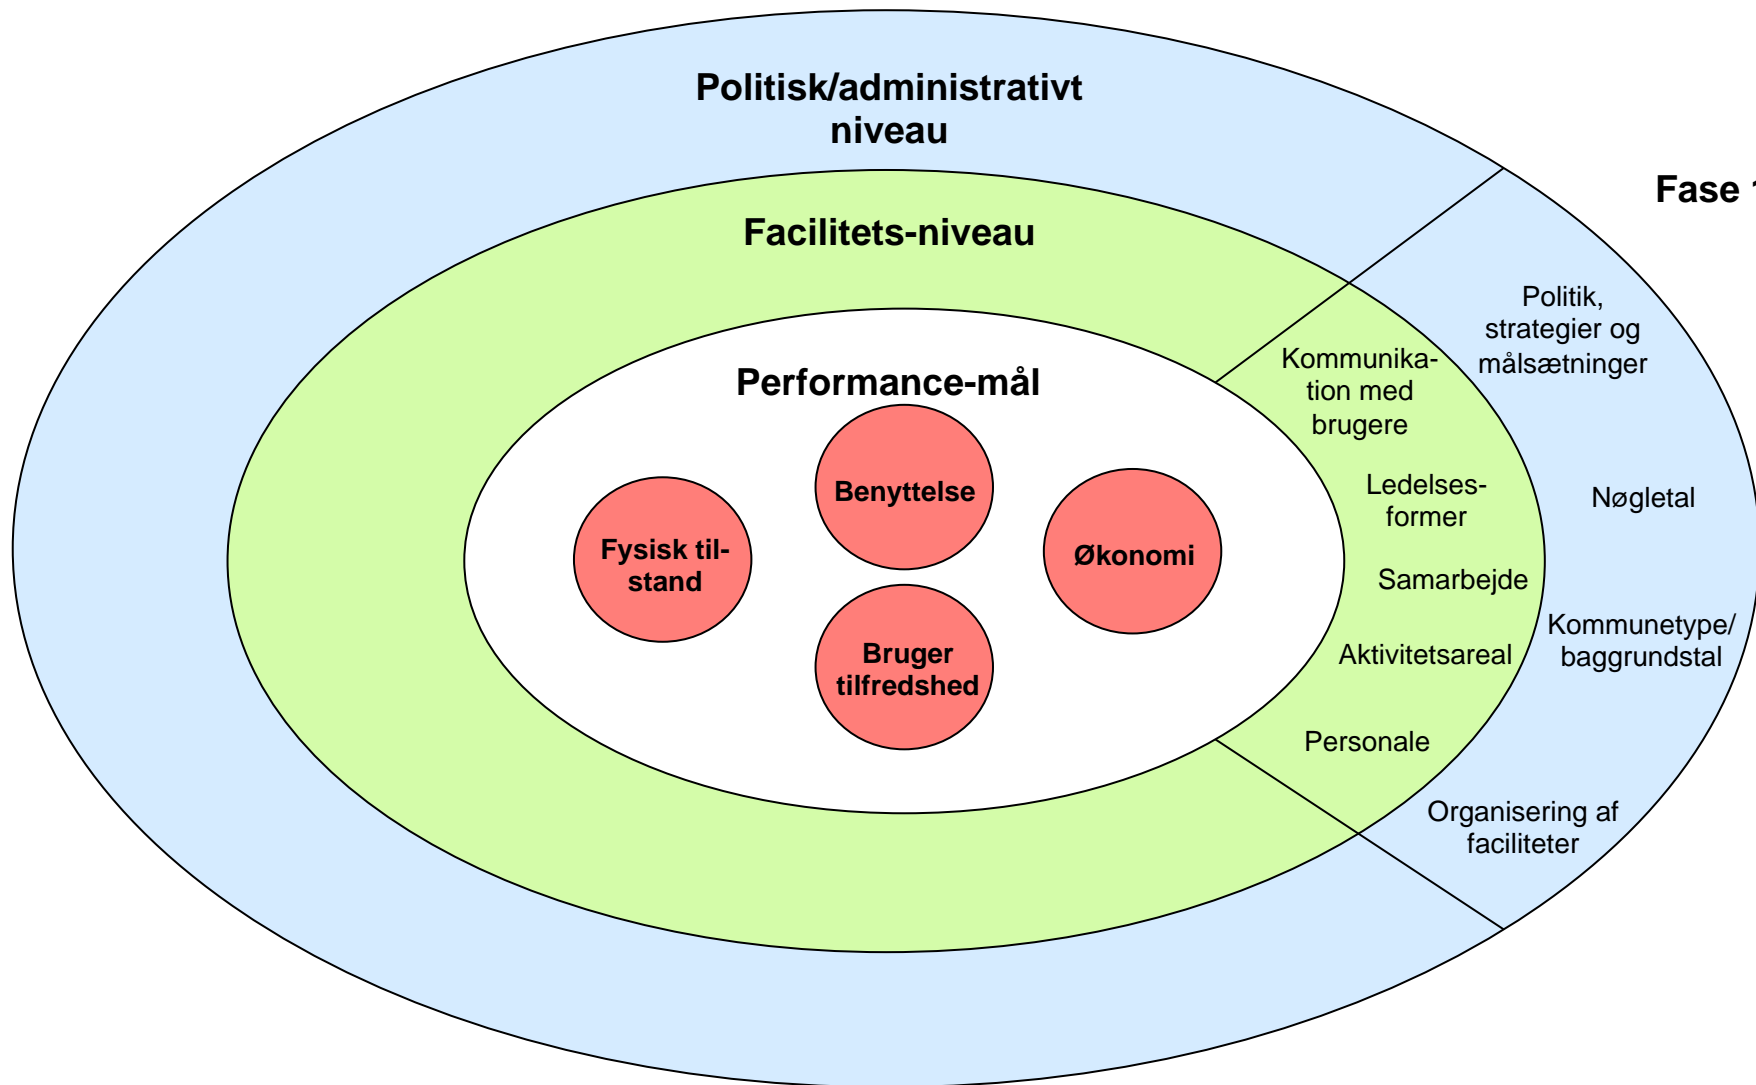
Politisk/administrativt niveau

Fase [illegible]

Facilitets-niveau

Performance-mål

Benyttelse

Fysisk tilstand

Økonomi

Bruger tilfredshed

Kommunikation med brugere

Ledelsesformer

Samarbejde

Aktivitetsareal

Personale

Politik, strategier og målsætninger

Nøgletal

Kommunetype/ baggrundstal

Organisering af faciliteter